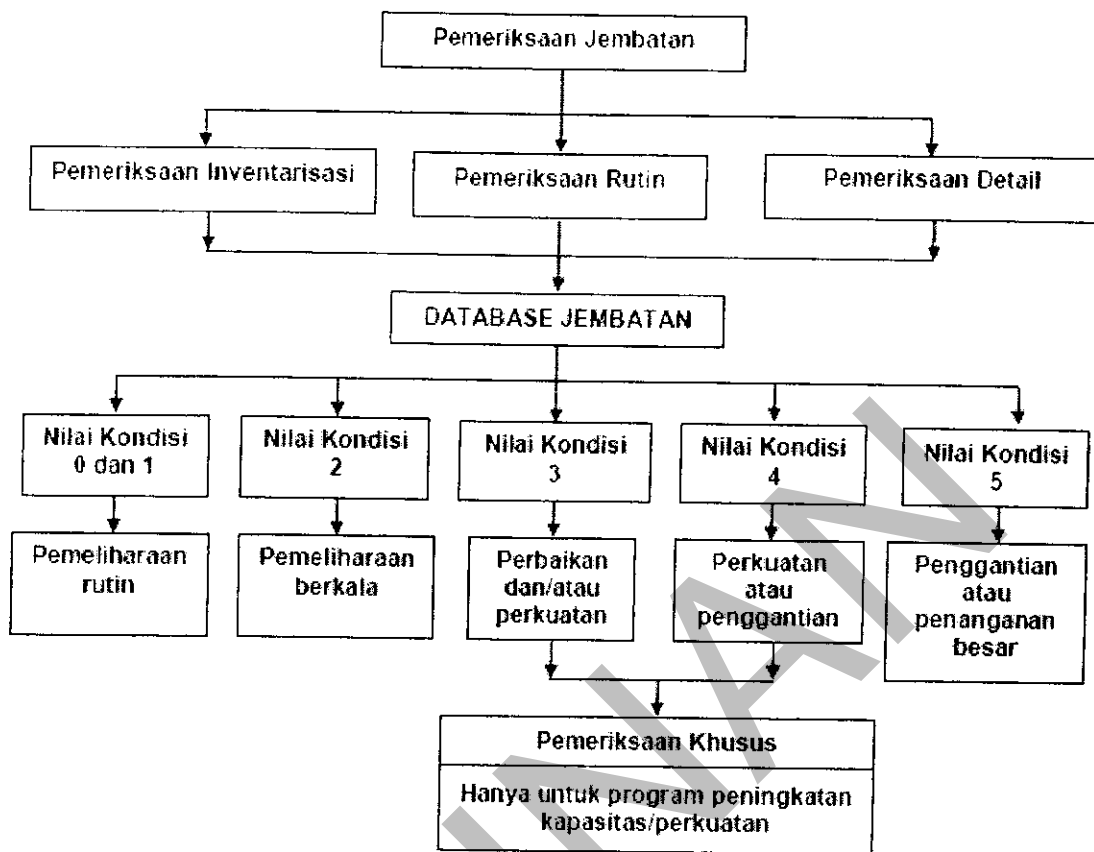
Pemeriksaan Jembatan

Pemeriksaan Inventarisasi

Pemeriksaan Rutin

Pemeriksaan Detail

DATABASE JEMBATAN

Nilai Kondisi 0 dan 1

Nilai Kondisi 2

Nilai Kondisi 3

Nilai Kondisi 4

Nilai Kondisi 5

Pemeliharaan rutin

Pemeliharaan berkala

Perbaikan dan/atau perkuatan

Perkuatan atau penggantian

Penggantian atau penanganan besar

Pemeriksaan Khusus

Hanya untuk program peningkatan kapasitas/perkuatan

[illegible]